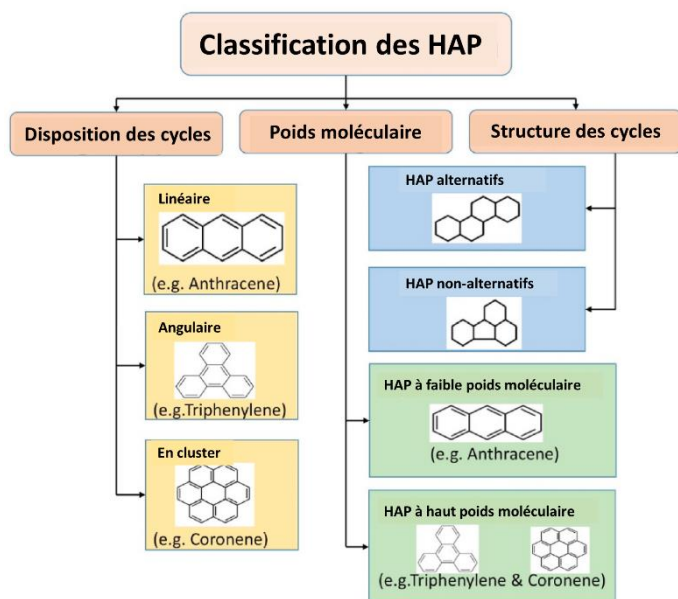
Classification des HAP

Disposition des cycles

Poids moléculaire

Structure des cycles

Linéaire

(e.g. Anthracene)

Angulaire

(e.g.Triphenylene)

En cluster

(e.g. Coronene)

HAP alternatifs

HAP non-alternatifs

HAP à faible poids moléculaire

(e.g. Anthracene)

HAP à haut poids moléculaire

(e.g.Triphenylene & Coronene)